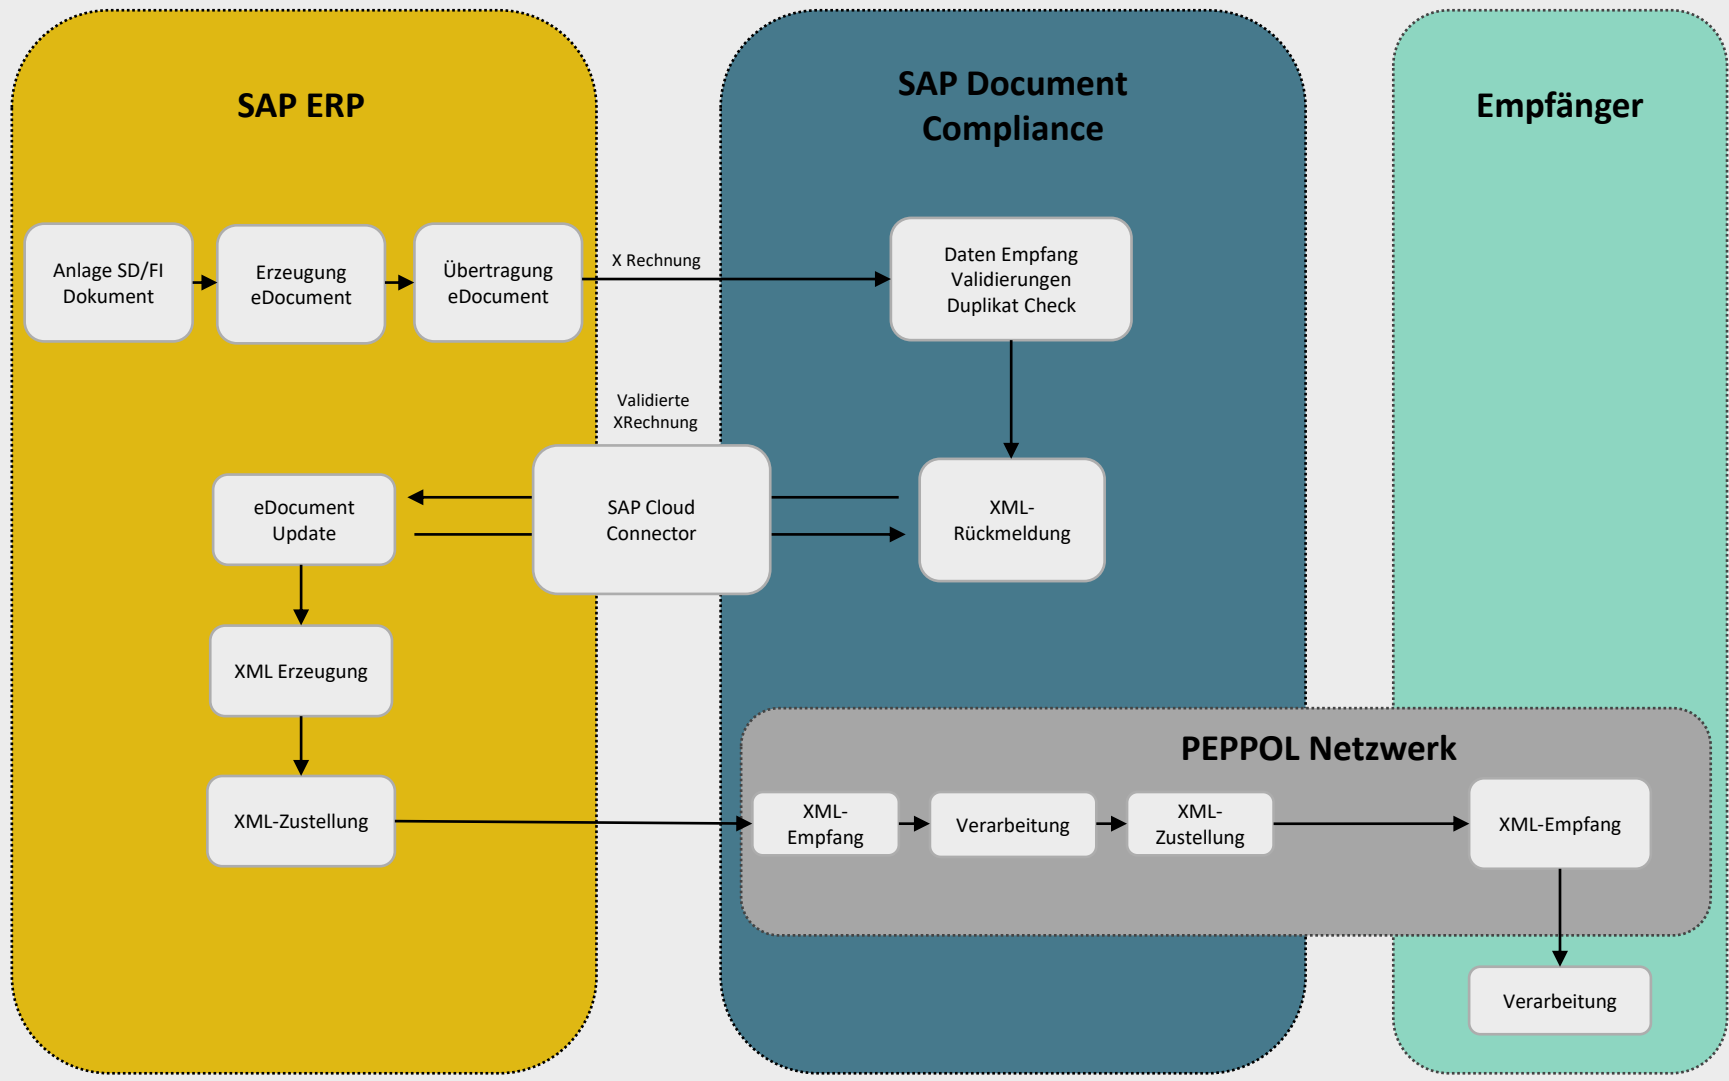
SAP ERP

SAP Document Compliance

Empfänger

Anlage SD/FI Dokument

Erzeugung eDocument

Übertragung eDocument

X Rechnung

Daten Empfang Validierungen Duplikat Check

Validierte XRechnung

eDocument Update

SAP Cloud Connector

XML-Rückmeldung

XML Erzeugung

XML-Zustellung

PEPPOL Netzwerk

XML-Empfang

Verarbeitung

XML-Zustellung

XML-Empfang

Verarbeitung